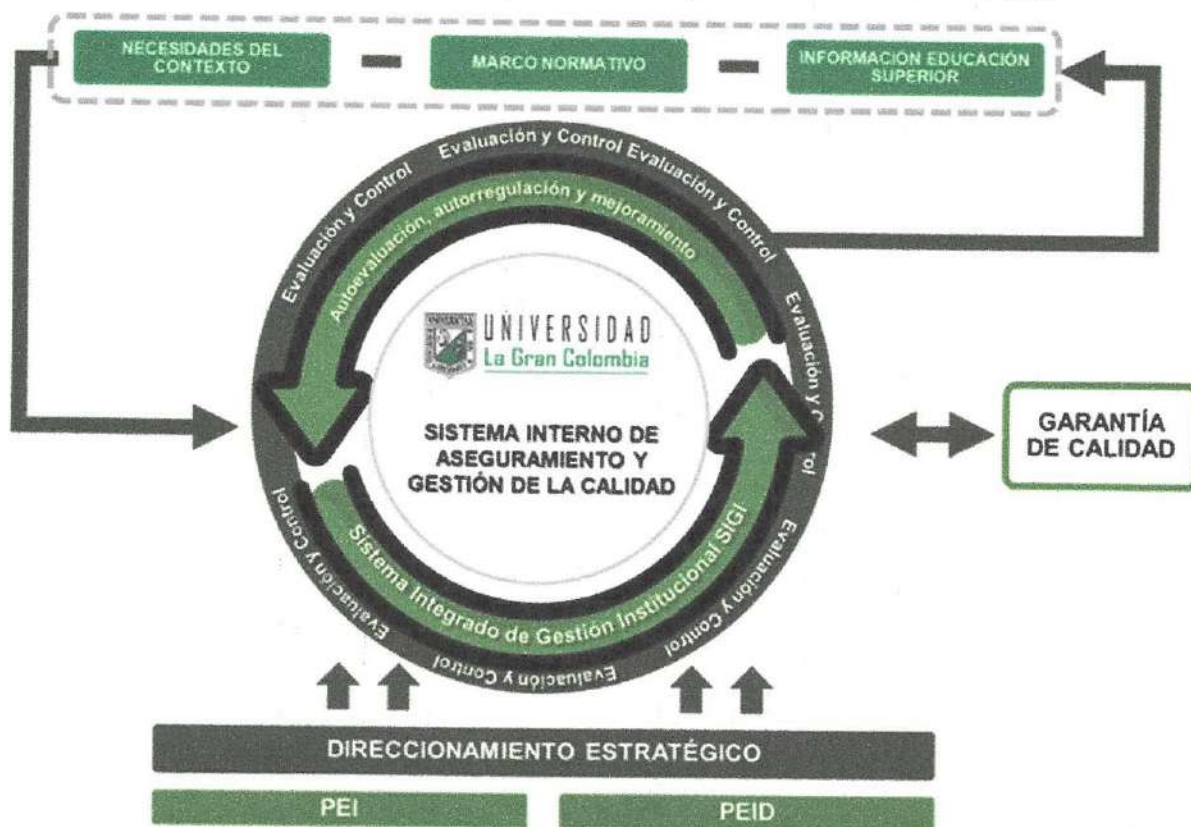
NECESIDADES DEL CONTEXTO

MARCO NORMATIVO

INFORMACION EDUCACIÓN SUPERIOR

Evaluación y Control Evaluación y Control Evaluación y Control

Evaluación y Control

Evaluación y Control

Autoevaluación, autorregulación y mejoramiento

UNIVERSIDAD
La Gran Colombia

SISTEMA INTERNO DE ASEGURAMIENTO Y GESTIÓN DE LA CALIDAD

Sistema Integrado de Gestión Institucional SIGI

Evaluación y Control

Evaluación y Control

Evaluación y Control

Evaluación y Control

GARANTÍA DE CALIDAD

DIRECCIONAMIENTO ESTRATÉGICO

PEI

PEID